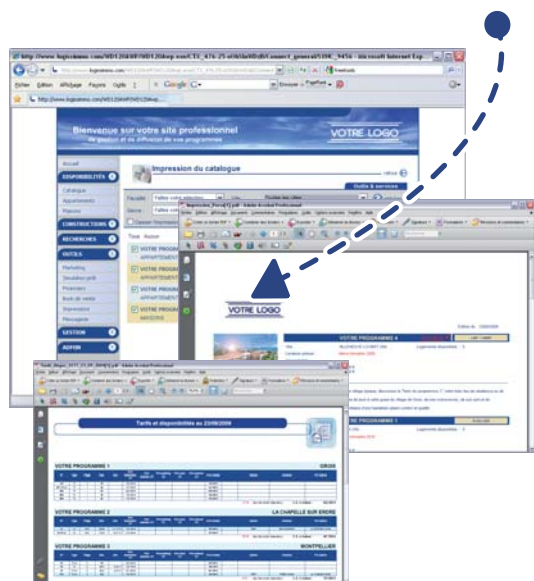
http://www.logissimo.com/WD120AWP/WD120Awp.exe/CTX_476-25-xtWlnWdbWQ/connect_general/SYNC_9456 - Microsoft Internet Explorer

Fichier Édition Affichage Favoris Outils ?

Google

Bienvenue sur votre site professionnel
de gestion et de diffusion de vos programmes

VOTRE LOGO

Accueil
DISPONIBILITÉS
Catalogue
Appartements
Maisons
CONSTRUCTIONS
RECHERCHES
OUTILS
Marketing
Simulation prêt
Financement
Book de vente
Impression
Messagerie
GESTION
AIDER

Impression du catalogue

Outils & services

VOTRE PROGRAMME
APPARTEMENTS

VOTRE PROGRAMME
APPARTEMENTS

VOTRE PROGRAMME
APPARTEMENTS

VOTRE PROGRAMME
MAISONS

Impression_Pnrog[1].pdf - Adobe Acrobat Professional

VOTRE LOGO

VOTRE PROGRAMME A

VOTRE PROGRAMME 1

Tarifs_disponibilite[1].pdf - Adobe Acrobat Professional

Tarifs et disponibilités au 23/09/2009

VOTRE PROGRAMME 1
GRON

VOTRE PROGRAMME 2
LA CHAPELLE SUR ERDRE

VOTRE PROGRAMME 3
MONTPELLIER